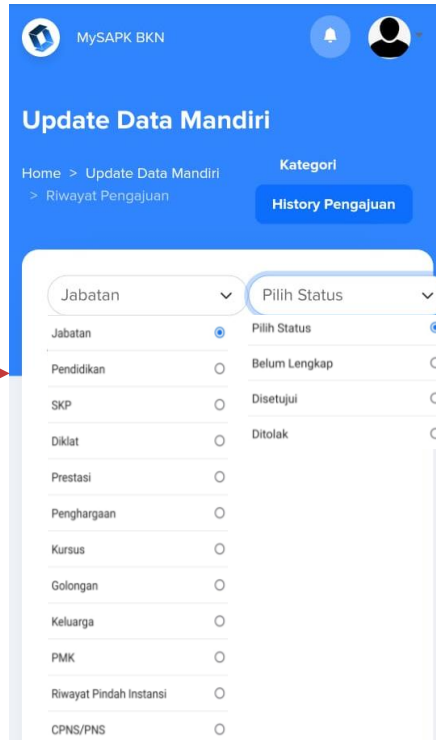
MySAPK BKN

Update Data Mandiri

Home > Update Data Mandiri > Riwayat Pengajuan

Kategori

History Pengajuan

Jabatan

Pilih Status

Jabatan

Pendidikan

SKP

Diklat

Prestasi

Penghargaan

Kursus

Golongan

Keluarga

PMK

Riwayat Pindah Instansi

CPNS/PNS

Pilih Status

Belum Lengkap

Disetujui

Ditolak